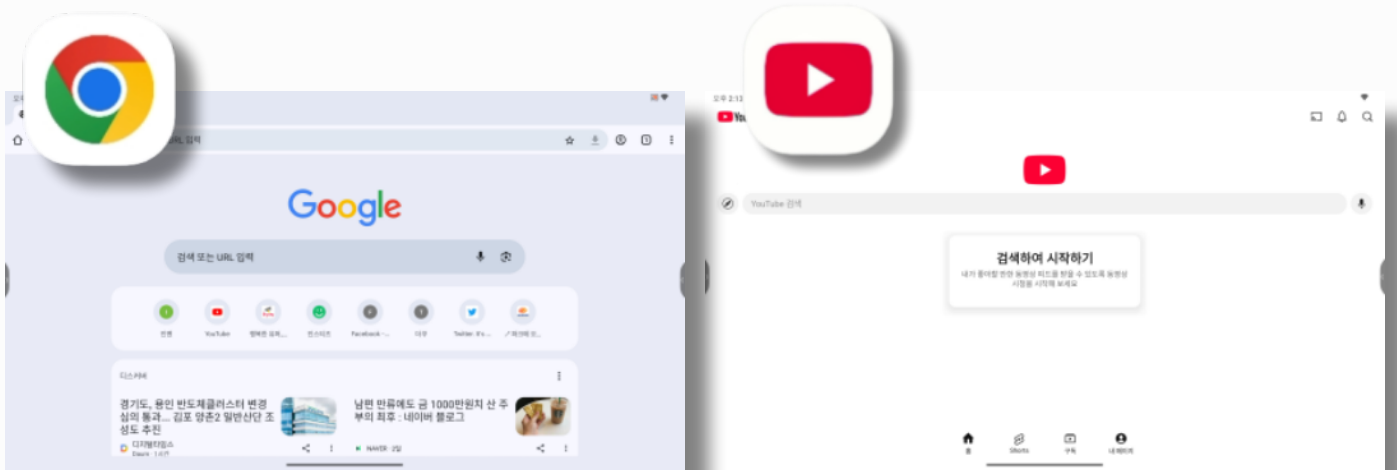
URL 입력

Google

검색 또는 URL 입력

네이버
YouTube
쿠팡
인스티즈
Facebook
다음
Twitter
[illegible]

디스커버

경기도, 용인 반도체클러스터 변경심의 통과... 김포 양촌2 일반산단 조성도 추진

디지털타임스

남편 만류에도 금 1000만원치 산 주부의 최후 : 네이버 블로그

NAVER · 2일

오후 2:13

YouTube 검색

검색하여 시작하기

내가 좋아할 만한 동영상 피드를 받을 수 있도록 동영상 시청을 시작해 보세요

홈
Shorts
구독
내 페이지